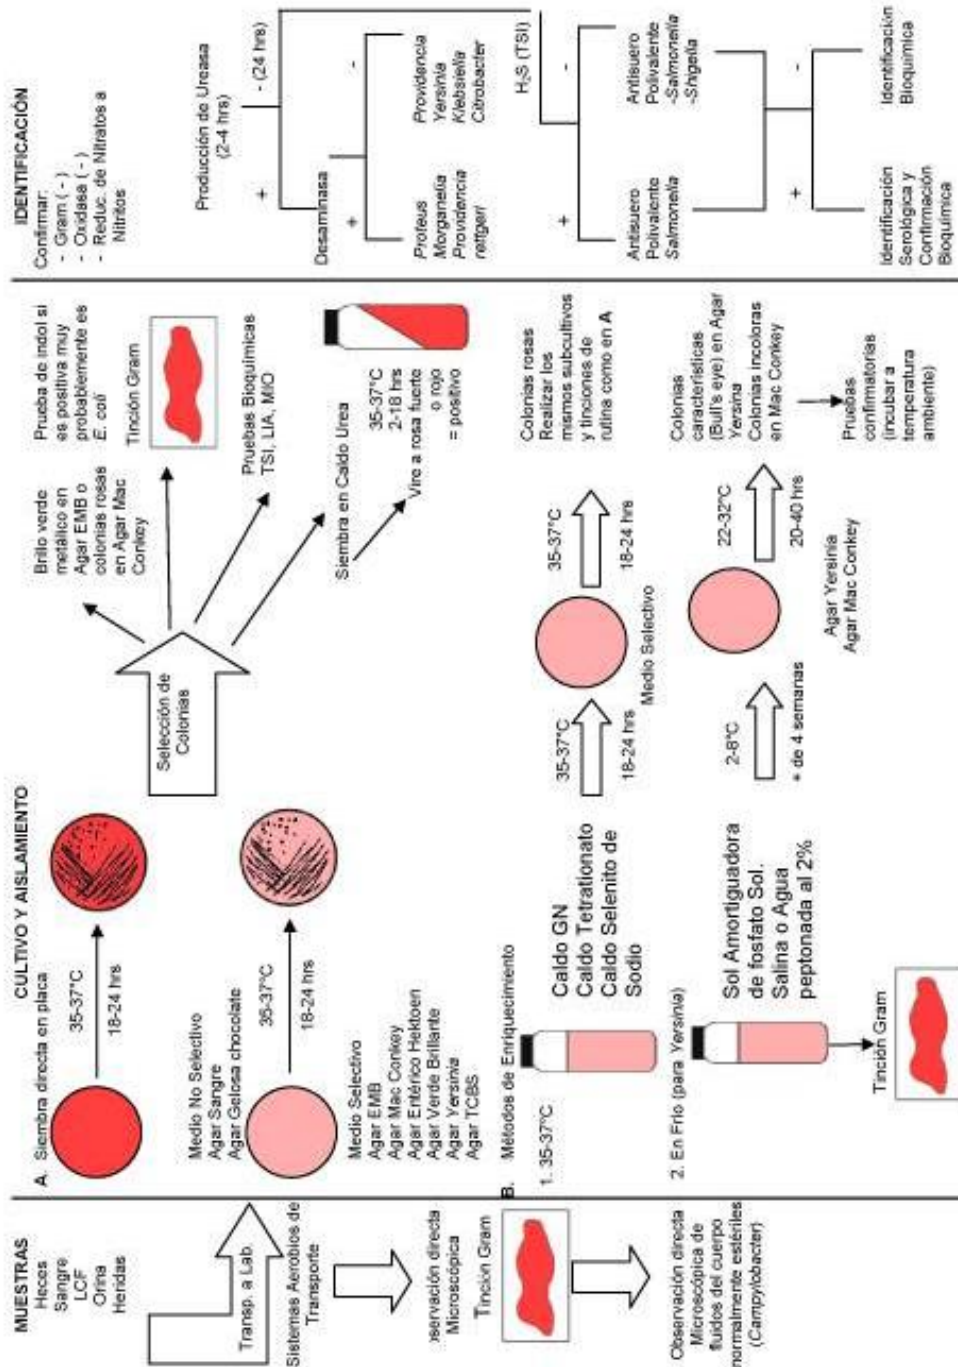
MUESTRAS
Heces
Sangre
LCF
Orina
Heridas

Transp. a Lab.

Sistemas Aerobios de Transporte

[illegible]servación directa Microscópica

Tinción Gram

Observación directa Microscópica de fluidos del cuerpo normalmente estériles (Campylobacter)

CULTIVO Y AISLAMIENTO

A. Siembra directa en placa

35-37°C
18-24 hrs

Medio No Selectivo
Agar Sangre
Agar Gelosa chocolate

35-37°C
18-24 hrs

Medio Selectivo
Agar EMB
Agar Mac Conkey
Agar Entérico Hektoen
Agar Verde Brillante
Agar Yersinia
Agar TCBS

Selección de Colonias

Brillo verde metálico en Agar EMB o colonias rosas en Agar Mac Conkey

Prueba de indol si es positiva muy probablemente es E. coli

Tinción Gram

Pruebas Bioquímicas TSI, LIA, MIO

Siembra en Caldo Urea

35-37°C
2-18 hrs
Vire a rosa fuerte o rojo = positivo

B. Métodos de Enriquecimiento

1. 35-37°C

Caldo GN
Caldo Tetrationato
Caldo Selenito de Sodio

35-37°C
18-24 hrs

Medio Selectivo

35-37°C
18-24 hrs

Colonias rosas
Realizar los mismos subcultivos y tinciones de rutina como en A

2. En Frío (para Yersinia)

Sol Amortiguadora de fosfato Sol. Salina o Agua peptonada al 2%

2-8°C
* de 4 semanas

Agar Yersinia
Agar Mac Conkey

22-32°C
20-40 hrs

Colonias características (Bull's eye) en Agar Yersinia
Colonias incoloras en Mac Conkey

Pruebas confirmatorias (incubar a temperatura ambiente)

Tinción Gram

IDENTIFICACIÓN
Confirmar:
- Gram ( - )
- Oxidasa ( - )
- Reduc. de Nitratos a Nitritos

Producción de Ureasa (2-4 hrs)
+
- (24 hrs)

Desaminasa
+
-

Proteus
Morganella
Providencia rettgeri

Providencia
Yersinia
Klebsiella
Citrobacter

$H_2S$ (TSI)
+
-

Antisuero Polivalente Salmonella

Antisuero Polivalente -Salmonella -Shigella

+
-

Identificación Serológica y Confirmación Bioquímica

Identificación Bioquímica